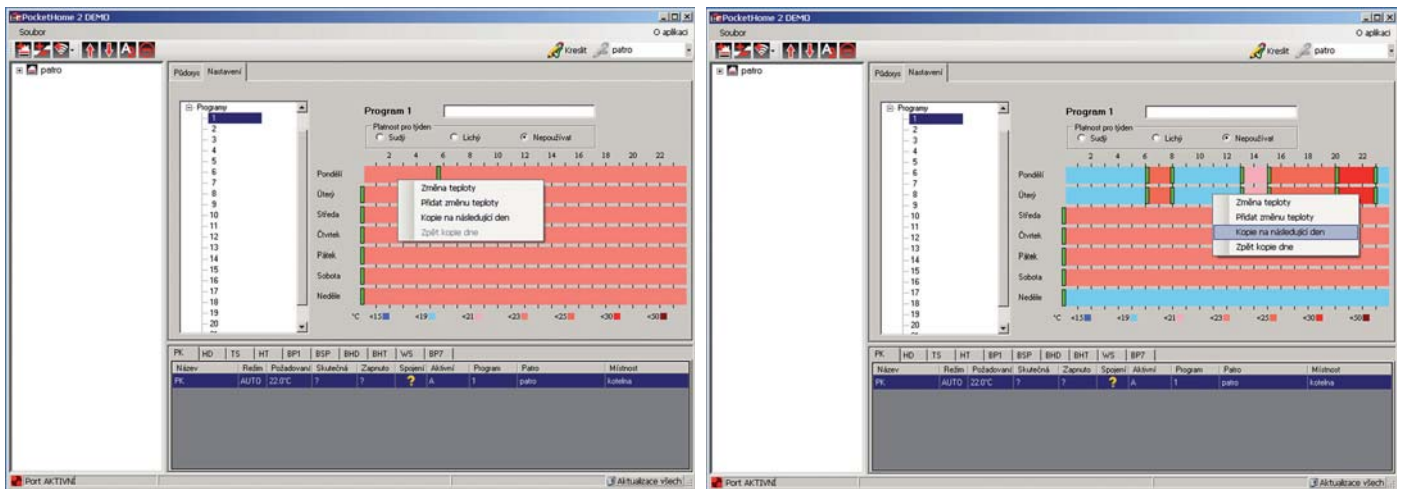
PocketHome 2 DEMO
Soubor
O aplikaci
Kreslit patro
patro
Půdorys Nastavení
Programy
1
2
3
4
5
6
7
8
9
10
11
12
13
14
15
16
17
18
19
20
Program 1
Platnost pro týden
Sudý Lichý Nepoužívat
2 4 6 8 10 12 14 16 18 20 22
Pondělí
Úterý
Středa
Čtvrtek
Pátek
Sobota
Neděle
Změna teploty
Přidat změnu teploty
Kopie na následující den
Zpět kopie dne
°C <15 <19 <21 <23 <25 <30 <50
PK HD TS HT BP1 BSP BHD BHT WS BP7
| Název | Režim | Požadovaná | Skutečná | Zapnuto | Spojení | Aktivní | Program | Patro | Místnost |
|---|---|---|---|---|---|---|---|---|---|
| PK | AUTO | 22.0°C | ? | ? | ? | A | 1 | patro | kotelna |
Port AKTIVNÍ
Aktualizace všech

PocketHome 2 DEMO
Soubor
O aplikaci
Kreslit patro
patro
Půdorys Nastavení
Programy
1
2
3
4
5
6
7
8
9
10
11
12
13
14
15
16
17
18
19
20
Program 1
Platnost pro týden
Sudý Lichý Nepoužívat
2 4 6 8 10 12 14 16 18 20 22
Pondělí
Úterý
Středa
Čtvrtek
Pátek
Sobota
Neděle
Změna teploty
Přidat změnu teploty
Kopie na následující den
Zpět kopie dne
°C <15 <19 <21 <23 <25 <30 <50
PK HD TS HT BP1 BSP BHD BHT WS BP7
| Název | Režim | Požadovaná | Skutečná | Zapnuto | Spojení | Aktivní | Program | Patro | Místnost |
|---|---|---|---|---|---|---|---|---|---|
| PK | AUTO | 22.0°C | ? | ? | ? | A | 1 | patro | kotelna |
Port AKTIVNÍ
Aktualizace všech